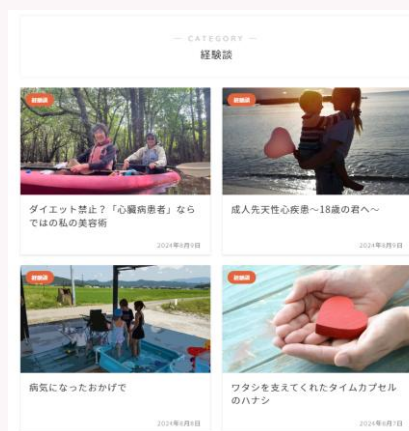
— CATEGORY —
経験談

経験談

ダイエット禁止？「心臓病患者」ならではの私の美容術

2024年6月9日

経験談

成人先天性心疾患～18歳の君へ～

2024年6月9日

経験談

病気になったおかげで

2024年6月8日

経験談

ワタシを支えてくれたタイムカプセルのハナシ

2024年6月7日